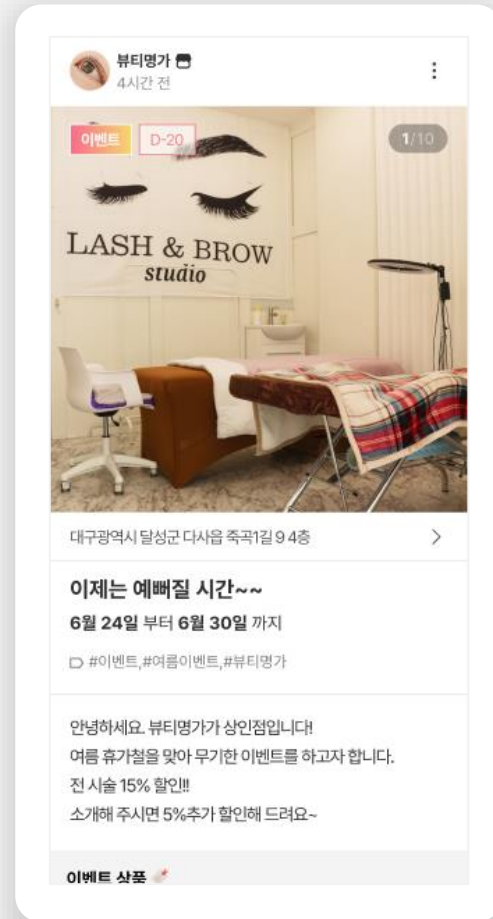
뷰티명가
4시간 전

이벤트
D-20
1/10

LASH & BROW
studio

대구광역시 달성군 다사읍 죽곡1길 9 4층

이제는 예뻐질 시간~~
6월 24일 부터 6월 30일 까지

#이벤트,#여름이벤트,#뷰티명가

안녕하세요. 뷰티명가가 상인점입니다!
여름 휴가철을 맞아 무기한 이벤트를 하고자 합니다.
전 시술 15% 할인!!
소개해 주시면 5%추가 할인해 드려요~

이벤트 상품